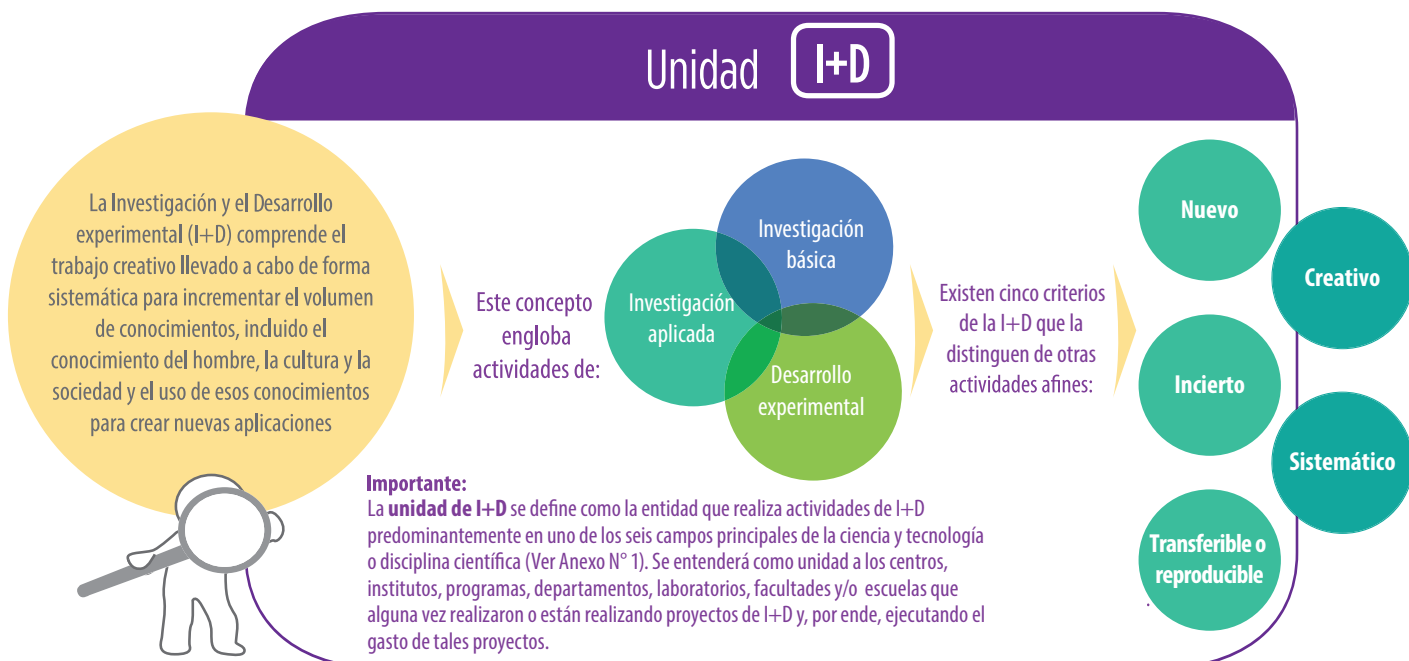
Unidad I+D

La Investigación y el Desarrollo experimental (I+D) comprende el trabajo creativo llevado a cabo de forma sistemática para incrementar el volumen de conocimientos, incluido el conocimiento del hombre, la cultura y la sociedad y el uso de esos conocimientos para crear nuevas aplicaciones

Este concepto engloba actividades de:

Investigación básica

Investigación aplicada

Desarrollo experimental

Existen cinco criterios de la I+D que la distinguen de otras actividades afines:

Nuevo

Creativo

Incierto

Sistemático

Transferible o reproducible

**Importante:**
La **unidad de I+D** se define como la entidad que realiza actividades de I+D predominantemente en uno de los seis campos principales de la ciencia y tecnología o disciplina científica (Ver Anexo N° 1). Se entenderá como unidad a los centros, institutos, programas, departamentos, laboratorios, facultades y/o escuelas que alguna vez realizaron o están realizando proyectos de I+D y, por ende, ejecutando el gasto de tales proyectos.